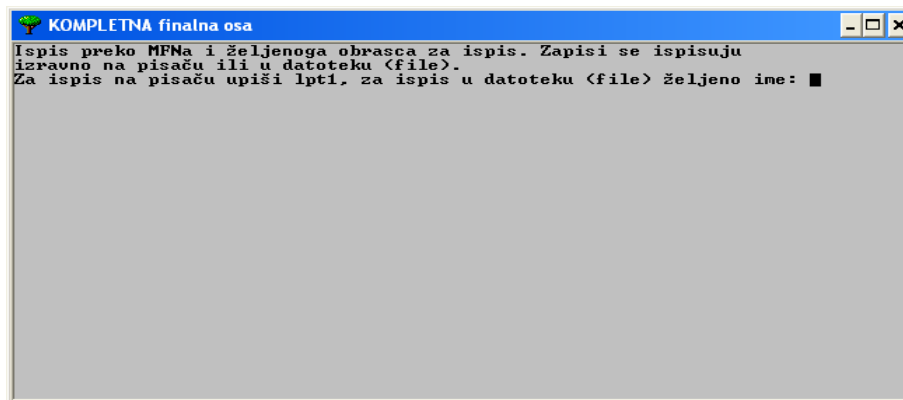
KOMPLETNA finalna osa

Ispis preko MFNa i željenoga obrasca za ispis. Zapisi se ispisuju izravno na pisaču ili u datoteku (file).
Za ispis na pisaču upiši lpt1, za ispis u datoteku (file) željeno ime: